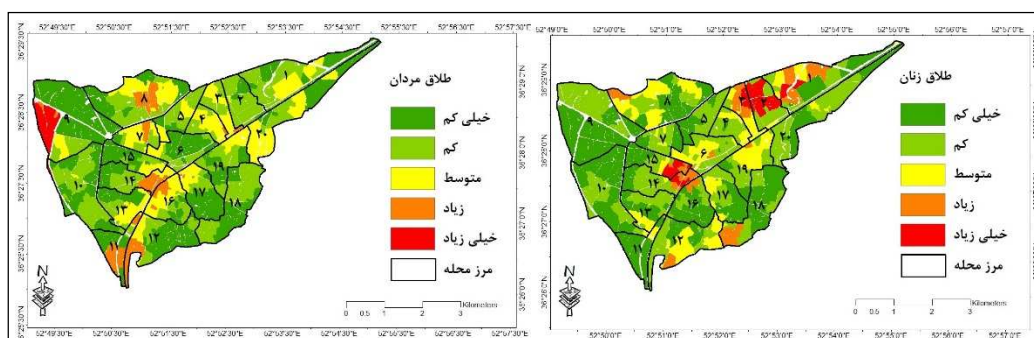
52°49'30"E 52°50'30"E 52°51'30"E 52°52'30"E 52°53'30"E 52°54'30"E 52°55'30"E 52°56'30"E 52°57'30"E

36°29'30"N
36°28'30"N
36°27'30"N
36°26'30"N
36°25'30"N

طلاق مردان

خیلی کم
کم
متوسط
زیاد
خیلی زیاد
مرز محله

۱ ۲ ۳ ۴ ۵ ۶ ۷ ۸ ۹ ۱۰ ۱۱ ۱۲ ۱۳ ۱۴ ۱۵ ۱۶ ۱۷ ۱۸ ۱۹ ۲۰

N

0 0.5 1 2 3 Kilometers

52°49'30"E 52°50'30"E 52°51'30"E 52°52'30"E 52°53'30"E 52°54'30"E 52°55'30"E 52°56'30"E 52°57'30"E

52°49'0"E 52°50'0"E 52°51'0"E 52°52'0"E 52°53'0"E 52°54'0"E 52°55'0"E 52°56'0"E 52°57'0"E

36°29'0"N
36°28'0"N
36°27'0"N
36°26'0"N

طلاق زنان

خیلی کم
کم
متوسط
زیاد
خیلی زیاد
مرز محله

۱ ۲ ۳ ۴ ۵ ۶ ۷ ۸ ۹ ۱۰ ۱۱ ۱۲ ۱۳ ۱۴ ۱۵ ۱۶ ۱۷ ۱۸ ۱۹ ۲۰

N

0 0.5 1 2 3 Kilometers

52°50'0"E 52°51'0"E 52°52'0"E 52°53'0"E 52°54'0"E 52°55'0"E 52°56'0"E 52°57'0"E